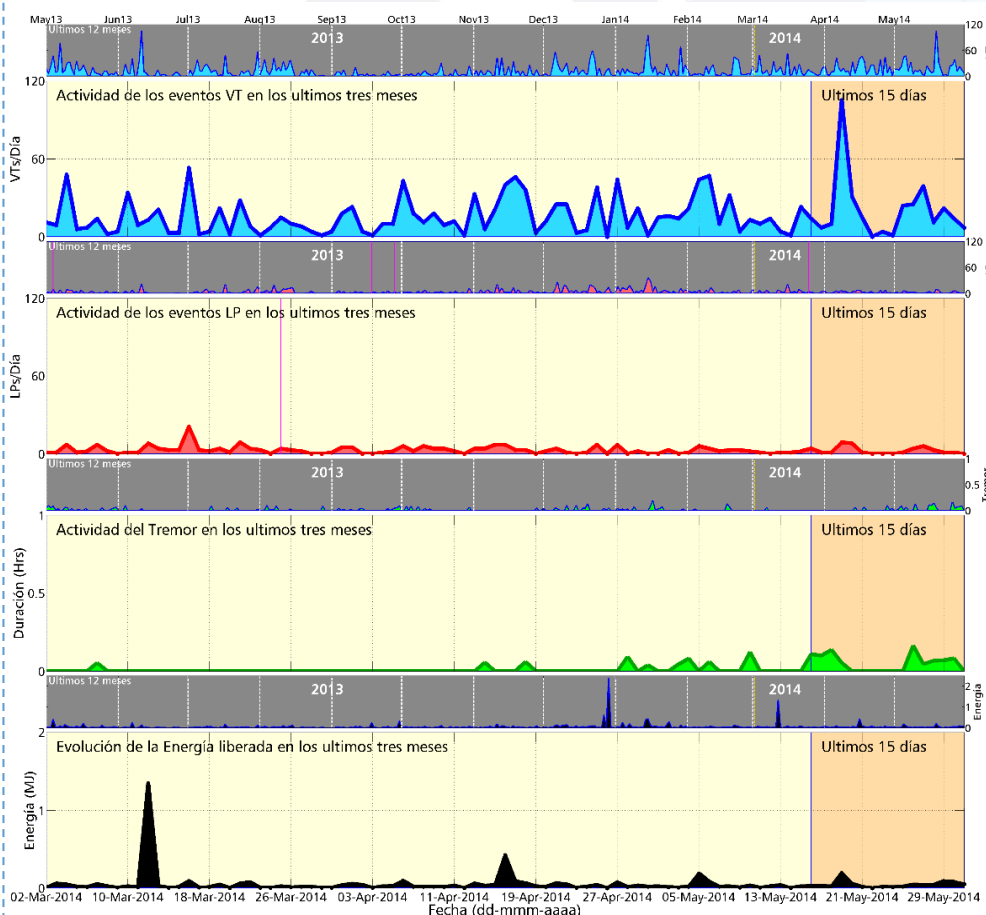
May13 Jun13 Jul13 Aug13 Sep13 Oct13 Nov13 Dec13 Jan14 Feb14 Mar14 Apr14 May14

Ultimos 12 meses
2013
2014
120
60
0

120
Actividad de los eventos VT en los ultimos tres meses
Ultimos 15 días
VTs/Día
60
0

Ultimos 12 meses
2013
2014
120
60
0

120
Actividad de los eventos LP en los ultimos tres meses
Ultimos 15 días
LPs/Día
60
0

Ultimos 12 meses
2013
2014
1
0.5
0
Tremor

1
Actividad del Tremor en los ultimos tres meses
Ultimos 15 días
Duración (Hrs)
0.5
0

Ultimos 12 meses
2013
2014
2
1
0
Energía

2
Evolución de la Energía liberada en los ultimos tres meses
Ultimos 15 días
Energía (MJ)
1
0

02-Mar-2014 10-Mar-2014 18-Mar-2014 26-Mar-2014 03-Apr-2014 11-Apr-2014 19-Apr-2014 27-Apr-2014 05-May-2014 13-May-2014 21-May-2014 29-May-2014
Fecha (dd-mmm-aaaa)